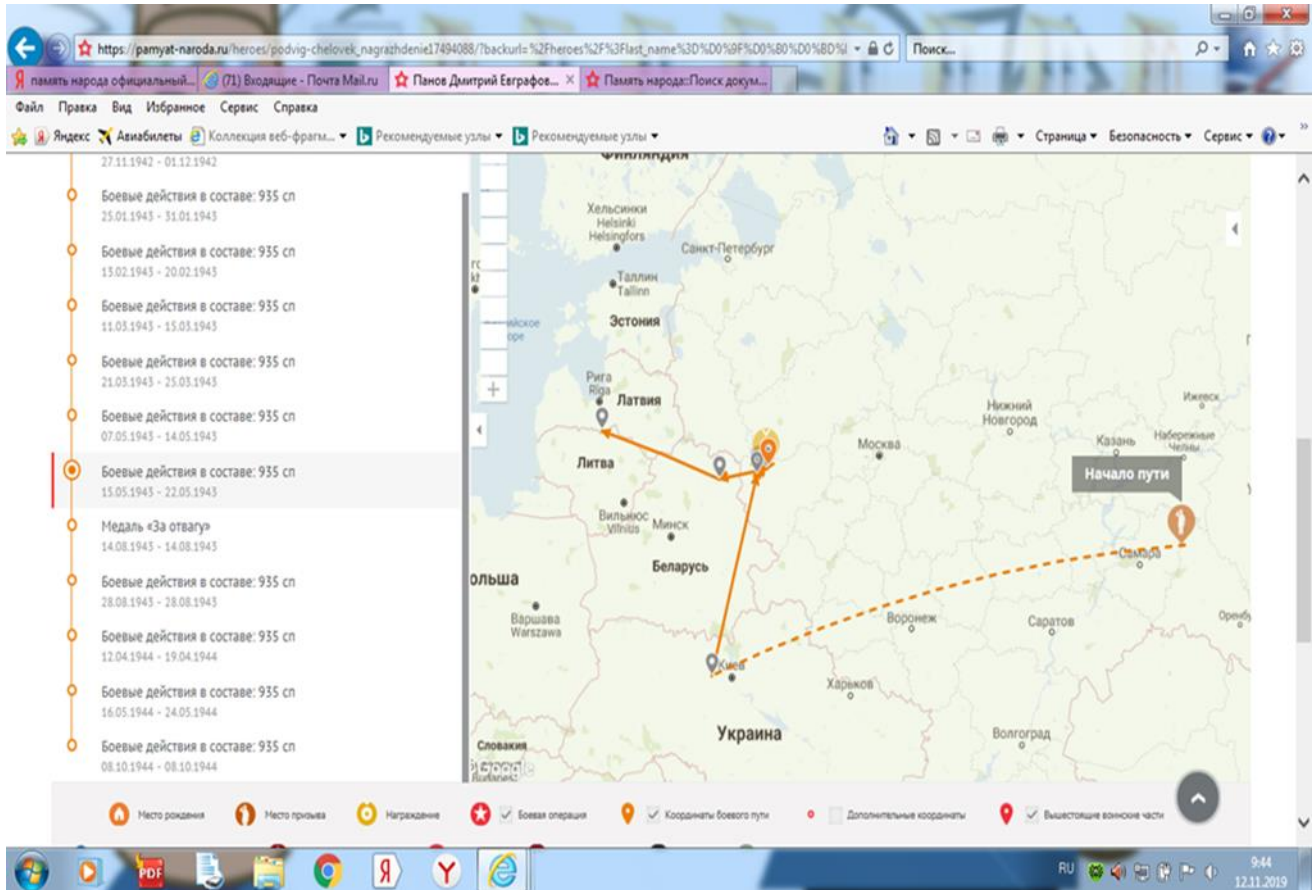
https://pamyat-naroda.ru/heroes/podvig-chelovek_nagrazhdenie17494088/?backurl=%2Fheroes%2F%3Flast_name%3D%D0%9F%D0%B0%D0%BD%D

Поиск...

память народа официальный... (71) Входящие - Почта Mail.ru Панов Дмитрий Евграфов... × Память народа::Поиск докум...

Файл Правка Вид Избранное Сервис Справка

Яндекс Авиабилеты Коллекция веб-фрагм... Рекомендуемые узлы Рекомендуемые узлы

Страница Безопасность Сервис

27.11.1942 - 01.12.1942

Боевые действия в составе: 935 сп
25.01.1943 - 31.01.1943

Боевые действия в составе: 935 сп
13.02.1943 - 20.02.1943

Боевые действия в составе: 935 сп
11.03.1943 - 15.03.1943

Боевые действия в составе: 935 сп
21.03.1943 - 25.03.1943

Боевые действия в составе: 935 сп
07.05.1943 - 14.05.1943

Боевые действия в составе: 935 сп
15.05.1943 - 22.05.1943

Медаль «За отвагу»
14.08.1943 - 14.08.1943

Боевые действия в составе: 935 сп
28.08.1943 - 28.08.1943

Боевые действия в составе: 935 сп
12.04.1944 - 19.04.1944

Боевые действия в составе: 935 сп
16.05.1944 - 24.05.1944

Боевые действия в составе: 935 сп
08.10.1944 - 08.10.1944

Финляндия
Хельсинки Helsinki Helsingfors
Санкт-Петербург
Таллин Tallinn
Эстония
Рига Riga
Латвия
Литва
Вильнюс Vilnius
Минск
Беларусь
Москва
Нижний Новгород
Ижевск
Казань
Набережные Челны
Начало пути
Самара
Польша
Варшава Warszawa
Воронеж
Саратов
Оренбу
Киев
Харьков
Украина
Волгоград
Словакия
Google

Место рождения Место призыва Награждение Боевая операция Координаты боевого пути Дополнительные координаты Вышестоящие воинские части

RU 9:44 12.11.2019